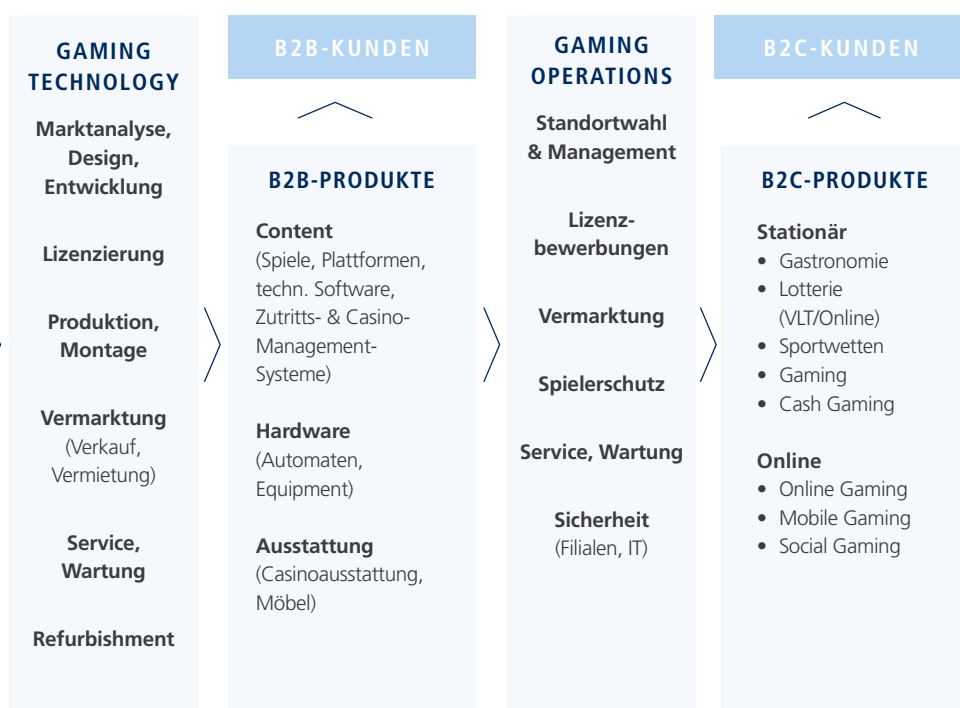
GAMING TECHNOLOGY

Marktanalyse, Design, Entwicklung

Lizenzierung

Produktion, Montage

Vermarktung (Verkauf, Vermietung)

Service, Wartung

Refurbishment

B2B-KUNDEN

B2B-PRODUKTE

Content (Spiele, Plattformen, techn. Software, Zutritts- & Casino-Management-Systeme)

Hardware (Automaten, Equipment)

Ausstattung (Casinoausstattung, Möbel)

GAMING OPERATIONS

Standortwahl & Management

Lizenzbewerbungen

Vermarktung

Spielerschutz

Service, Wartung

Sicherheit (Filialen, IT)

B2C-KUNDEN

B2C-PRODUKTE

Stationär
• Gastronomie
• Lotterie (VLT/Online)
• Sportwetten
• Gaming
• Cash Gaming

Online
• Online Gaming
• Mobile Gaming
• Social Gaming